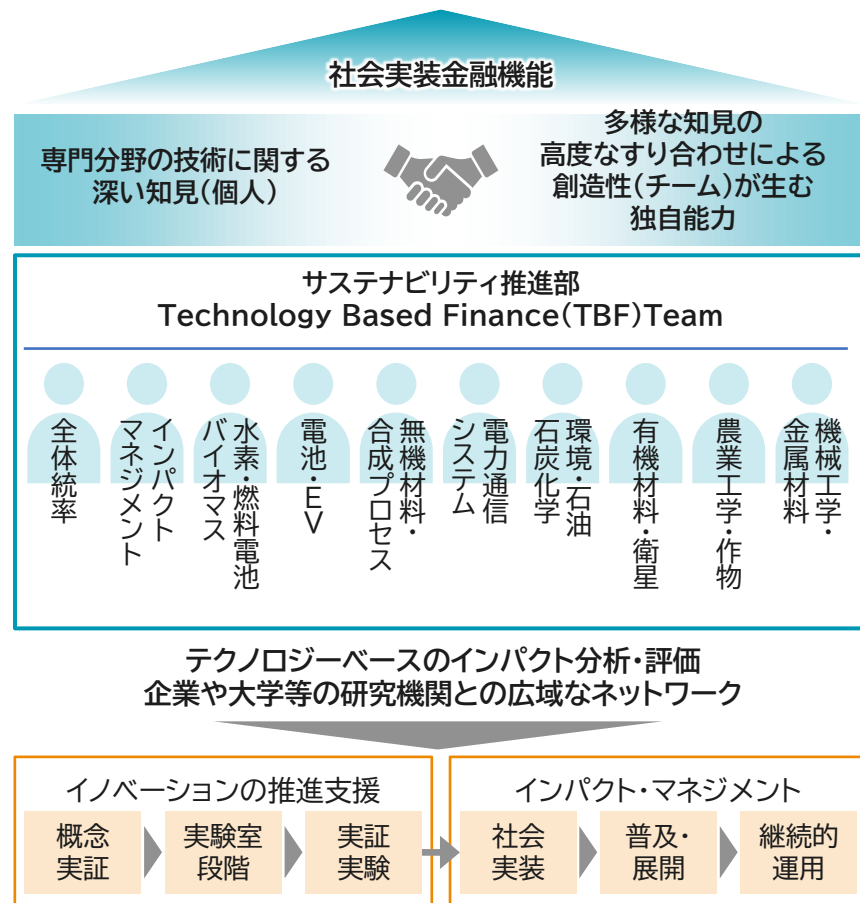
社会実装金融機能

専門分野の技術に関する深い知見(個人)

多様な知見の高度なすり合わせによる創造性(チーム)が生む独自能力

サステナビリティ推進部
Technology Based Finance(TBF)Team

全体統率

インパクトマネジメント

水素・燃料電池バイオマス

電池・EV

無機材料・合成プロセス

電力通信システム

環境・石油石炭化学

有機材料・衛星

農業工学・作物

機械工学・金属材料

テクノロジーベースのインパクト分析・評価
企業や大学等の研究機関との広域なネットワーク

イノベーションの推進支援

概念実証

実験室段階

実証実験

インパクト・マネジメント

社会実装

普及・展開

継続的運用